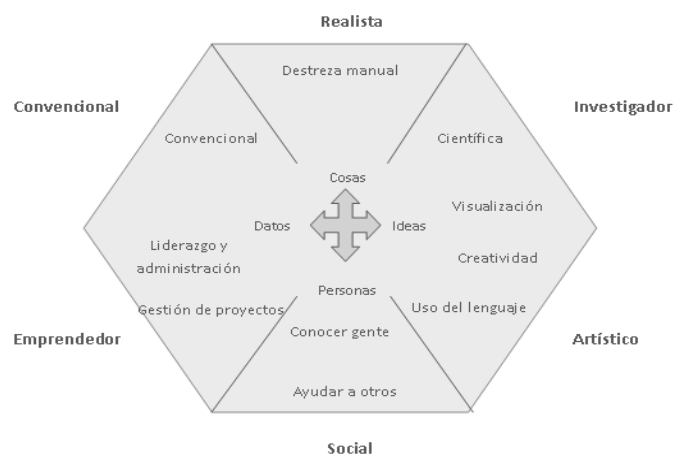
Realista

Convencional

Investigador

Destreza manual

Convencional

Científica

Cosas

Datos

Ideas

Visualización

Liderazgo y administración

Creatividad

Personas

Gestión de proyectos

Uso del lenguaje

Conocer gente

Emprendedor

Artístico

Ayudar a otros

Social